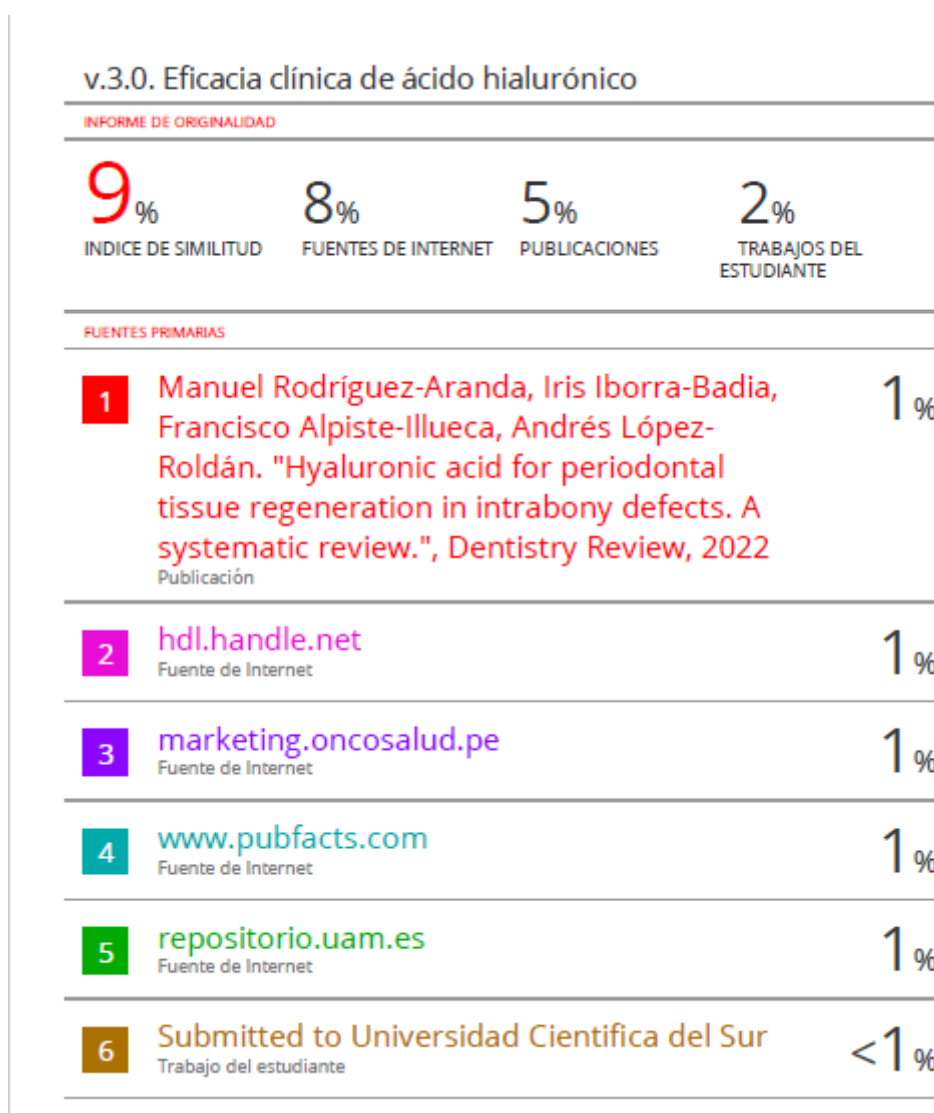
v.3.0. Eficacia clínica de ácido hialurónico

INFORME DE ORIGINALIDAD

9%
INDICE DE SIMILITUD

8%
FUENTES DE INTERNET

5%
PUBLICACIONES

2%
TRABAJOS DEL ESTUDIANTE

FUENTES PRIMARIAS

1 Manuel Rodríguez-Aranda, Iris Iborra-Badia, Francisco Alpiste-Illueca, Andrés López-Roldán. "Hyaluronic acid for periodontal tissue regeneration in intrabony defects. A systematic review.", Dentistry Review, 2022
Publicación
1%

2 hdl.handle.net
Fuente de Internet
1%

3 marketing.oncosalud.pe
Fuente de Internet
1%

4 www.pubfacts.com
Fuente de Internet
1%

5 repositorio.uam.es
Fuente de Internet
1%

6 Submitted to Universidad Cientifica del Sur
Trabajo del estudiante
<1%